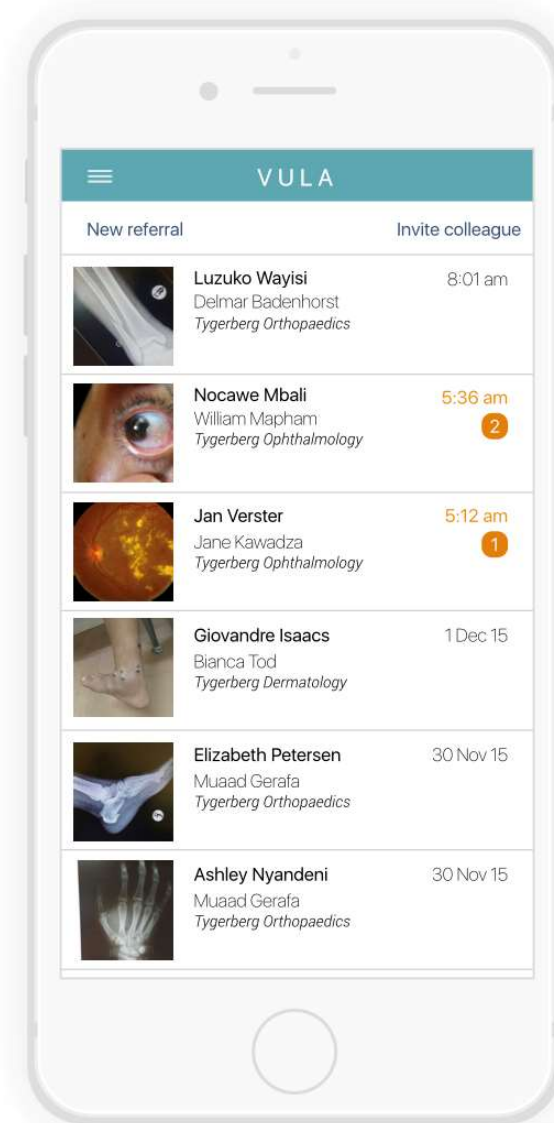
VULA

New referral

Invite colleague

Luzuko Wayisi
Delmar Badenhorst
*Tygerberg Orthopaedics*
8:01 am

Nocawe Mbali
William Mapham
*Tygerberg Ophthalmology*
5:36 am
2

Jan Verster
Jane Kawadza
*Tygerberg Ophthalmology*
5:12 am
1

Giovandre Isaacs
Bianca Tod
*Tygerberg Dermatology*
1 Dec 15

Elizabeth Petersen
Muaad Gerafa
*Tygerberg Orthopaedics*
30 Nov 15

Ashley Nyandeni
Muaad Gerafa
*Tygerberg Orthopaedics*
30 Nov 15